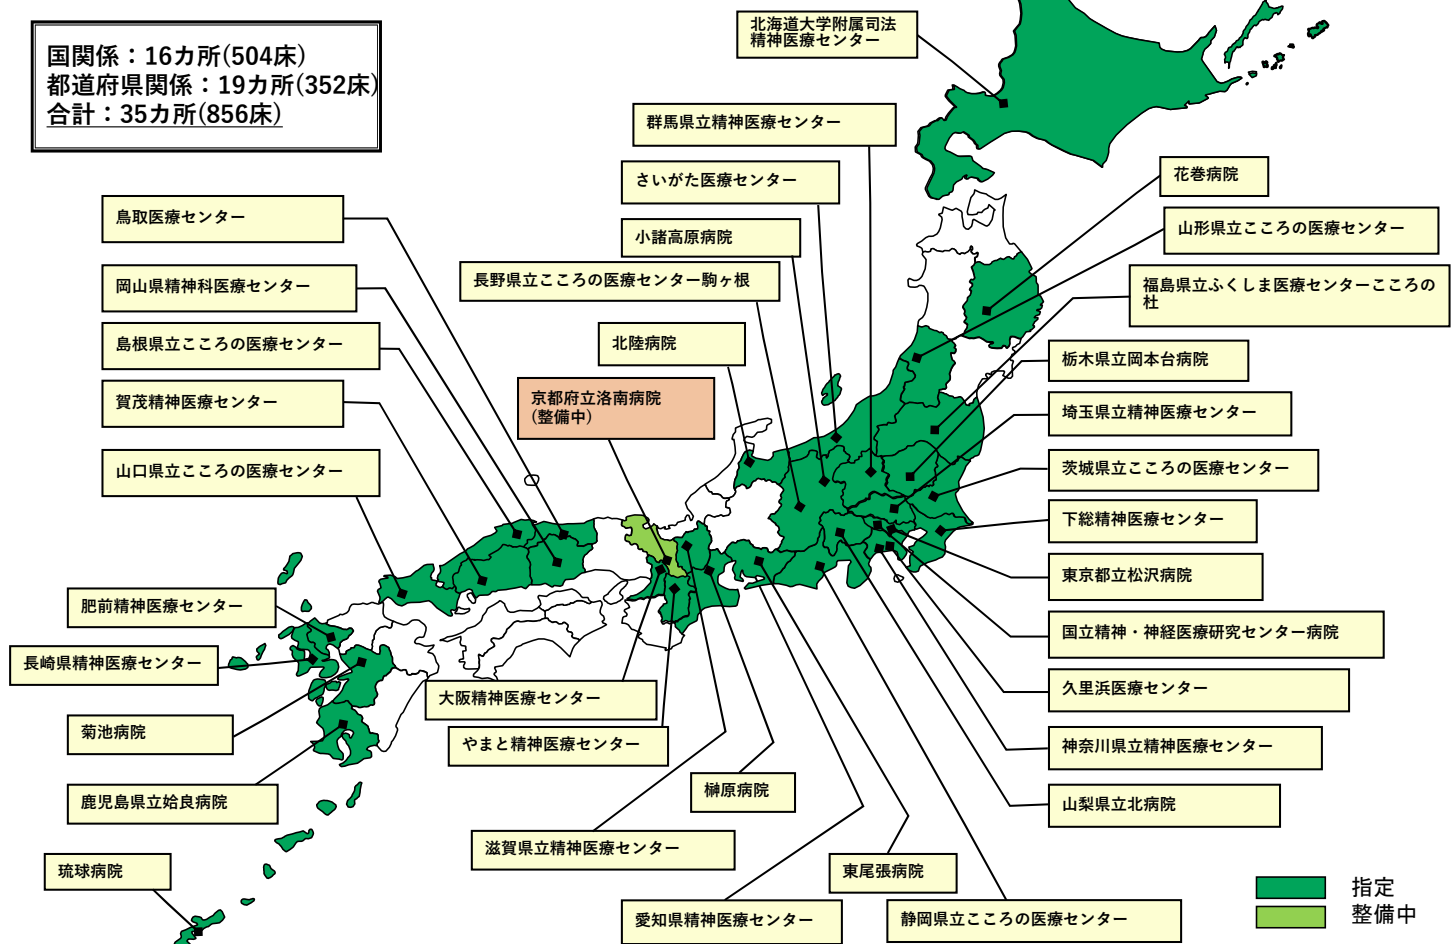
国関係：16カ所(504床)
都道府県関係：19カ所(352床)
合計：35カ所(856床)

北海道大学附属司法精神医療センター

群馬県立精神医療センター

さいがた医療センター

小諸高原病院

長野県立こころの医療センター駒ヶ根

北陸病院

京都府立洛南病院(整備中)

鳥取医療センター

岡山県精神科医療センター

島根県立こころの医療センター

賀茂精神医療センター

山口県立こころの医療センター

肥前精神医療センター

長崎県精神医療センター

菊池病院

鹿児島県立姶良病院

琉球病院

大阪精神医療センター

やまと精神医療センター

榊原病院

滋賀県立精神医療センター

東尾張病院

愛知県精神医療センター

静岡県立こころの医療センター

花巻病院

山形県立こころの医療センター

福島県立ふくしま医療センターこころの杜

栃木県立岡本台病院

埼玉県立精神医療センター

茨城県立こころの医療センター

下総精神医療センター

東京都立松沢病院

国立精神・神経医療研究センター病院

久里浜医療センター

神奈川県立精神医療センター

山梨県立北病院

指定
整備中